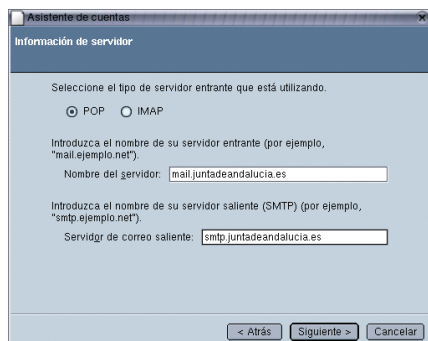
Asistente de cuentas

Información de servidor

Seleccione el tipo de servidor entrante que está utilizando.

POP IMAP

Introduzca el nombre de su servidor entrante (por ejemplo, "mail.ejemplo.net").

Nombre del servidor: mail.juntadeandalucia.es

Introduzca el nombre de su servidor saliente (SMTP) (por ejemplo, "smtp.ejemplo.net").

Servidor de correo saliente: smtp.juntadeandalucia.es

< Atrás | Siguiente > | Cancelar